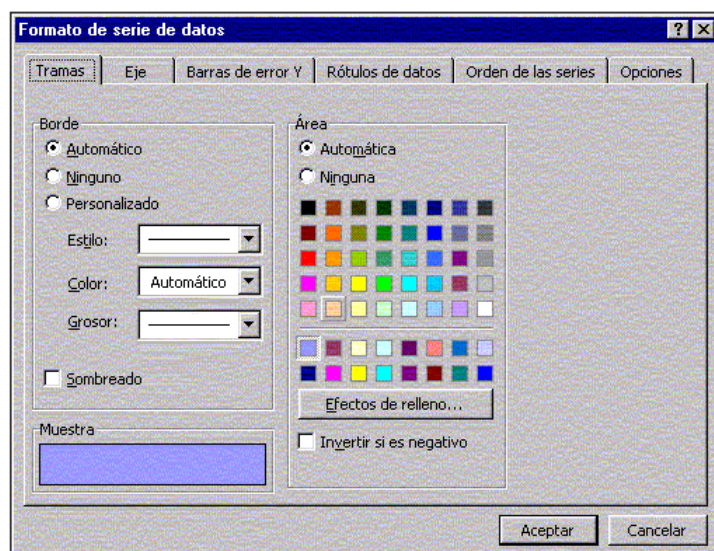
Formato de serie de datos

? X

Tramas | Eje | Barras de error Y | Rótulos de datos | Orden de las series | Opciones

Borde
Automático
Ninguno
Personalizado
Estilo:
Color: Automático
Grosor:
Sombreado

Área
Automática
Ninguna
Efectos de relleno...
Invertir si es negativo

Muestra

Aceptar
Cancelar